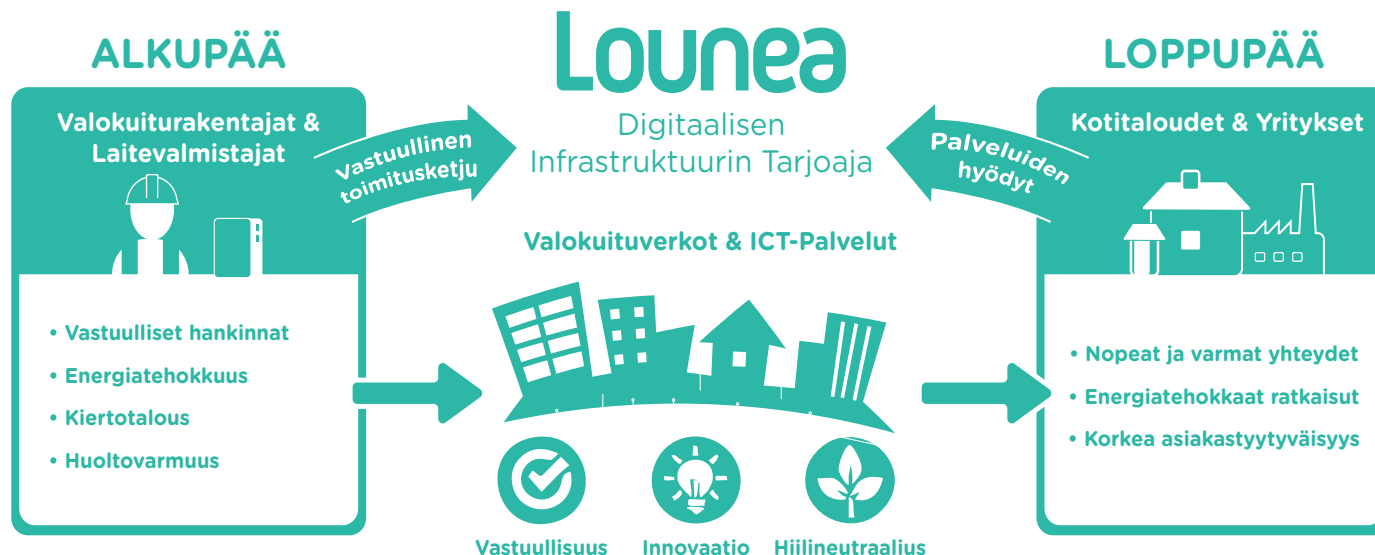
ALKUPÄÄ

Valokuiturakentajat & Laitevalmistajat

• Vastuulliset hankinnat
• Energiatehokkuus
• Kiertotalous
• Huoltovarmuus

Vastuullinen toimitusketju

Lounea

Digitaalisen Infrastruktuurin Tarjoaja

Valokuituverkot & ICT-Palvelut

Vastuullisuus Innovaatio Hiilineutraalius

Palveluiden hyödyt

LOPPUPÄÄ

Kotitaloudet & Yritykset

• Nopeat ja varmat yhteydet
• Energiatehokkaat ratkaisut
• Korkea asiakastyytyväisyys